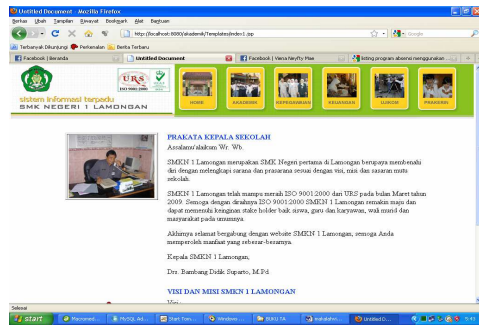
Untitled Document - Mozilla Firefox

Berkas Ubah Tampilan Riwayat Bookmark Alat Bantuan

http://localhost:8080/akademik/Templates/index1.jsp

Google

Tersering Dikunjungi Perkenalan Berita Terbaru

Facebook | Beranda

Untitled Document

Facebook | Vema Neyfty Mae

listing program absensi menggunakan ...

URS

ISO 9001:2000

sistem informasi terpadu
SMK NEGERI 1 LAMONGAN

HOME

AKADEMIK

KEPEGAWAIAN

KEUANGAN

LUKOM

PRAKERIN

PRAKATA KEPALA SEKOLAH

Assalamu'alaikum Wr. Wb.

SMKN 1 Lamongan merupakan SMK Negeri pertama di Lamongan berupaya membenahi diri dengan melengkapi sarana dan prasarana sesuai dengan visi, misi dan sasaran mutu sekolah.

SMKN 1 Lamongan telah mampu meraih ISO 9001:2000 dari URS pada bulan Maret tahun 2009. Semoga dengan diraihnya ISO 9001:2000 SMKN 1 Lamongan semakin maju dan dapat memenuhi keinginan stake holder baik siswa, guru dan karyawan, wali murid dan masyarakat pada umumnya.

Akhirnya selamat bergabung dengan website SMKN 1 Lamongan, semoga Anda memperoleh manfaat yang sebesar-besarnya.

Kepala SMKN 1 Lamongan,

Drs. Bambang Didik Suparto, M.Pd

VISI DAN MISI SMKN 1 LAMONGAN

Visi

Selesai

start

Macromed...

MySQL Ad...

Start Tom...

Windows ...

BUKU TA

eskalahm...

Untitled D...

5:43